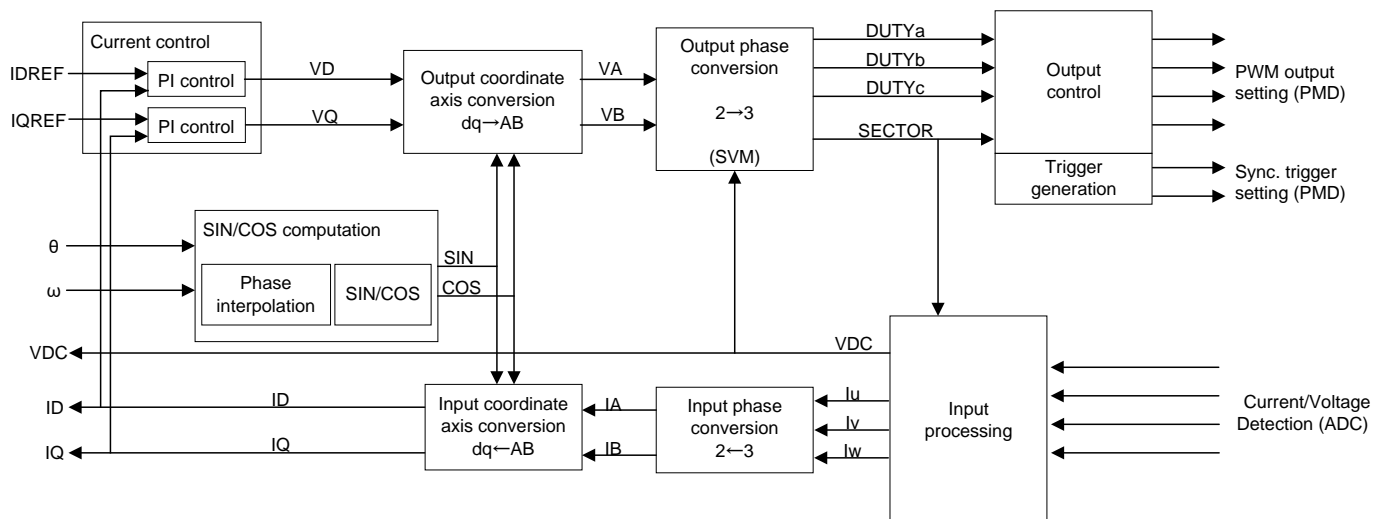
Current control
IDREF
PI control
IQREF
PI control
VD
VQ
Output coordinate axis conversion dq→AB
VA
VB
Output phase conversion
2→3
(SVM)
DUTYa
DUTYb
DUTYc
SECTOR
Output control
Trigger generation
PWM output setting (PMD)
Sync. trigger setting (PMD)
θ
ω
SIN/COS computation
Phase interpolation
SIN/COS
SIN
COS
VDC
VDC
ID
ID
IQ
IQ
Input coordinate axis conversion dq←AB
IA
IB
Input phase conversion 2←3
Iu
Iv
Iw
Input processing
Current/Voltage Detection (ADC)